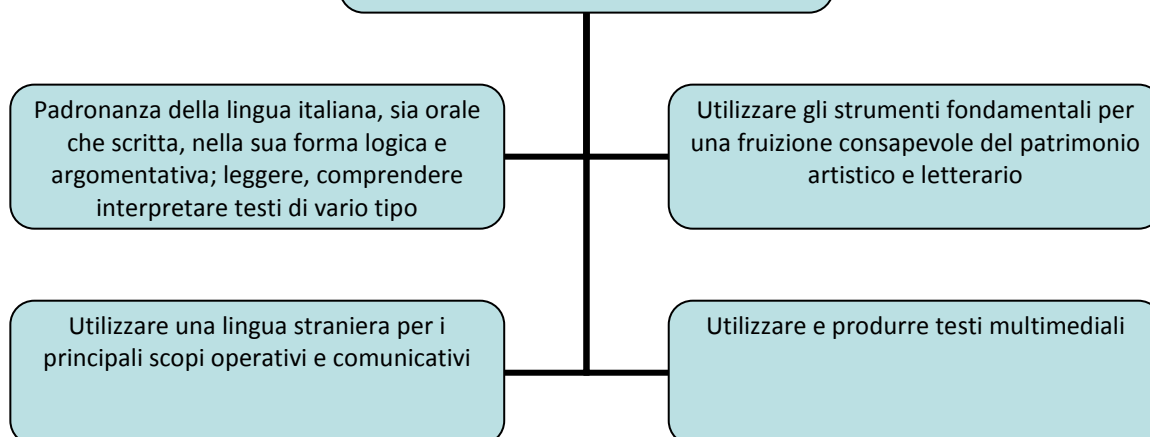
Padronanza della lingua italiana, sia orale che scritta, nella sua forma logica e argomentativa; leggere, comprendere interpretare testi di vario tipo

Utilizzare gli strumenti fondamentali per una fruizione consapevole del patrimonio artistico e letterario

Utilizzare una lingua straniera per i principali scopi operativi e comunicativi

Utilizzare e produrre testi multimediali